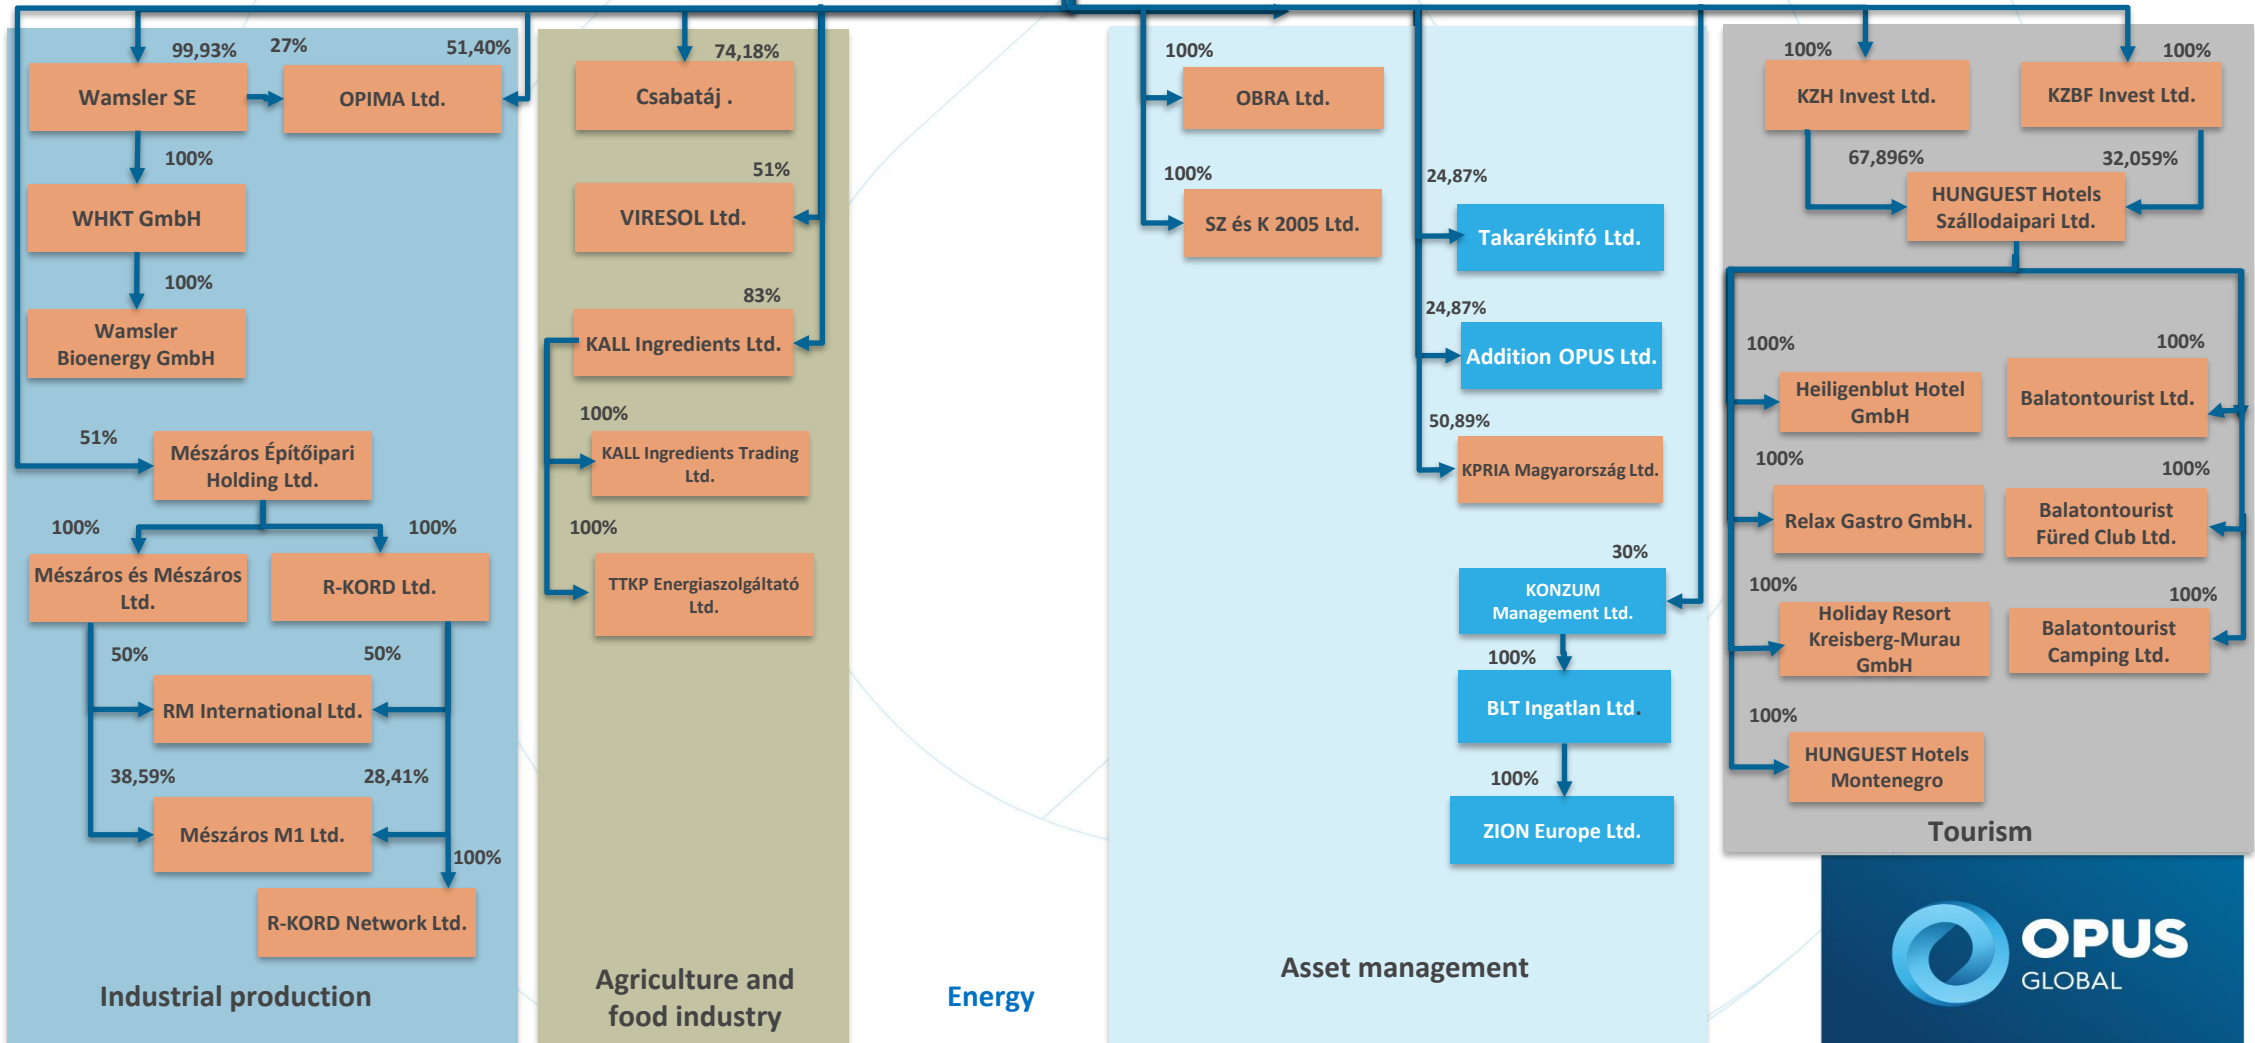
99,93%
Wamsler SE
27%
51,40%
OPIMA Ltd.
100%
WHKT GmbH
100%
Wamsler Bioenergy GmbH
51%
Mészáros Építőipari Holding Ltd.
100%
100%
Mészáros és Mészáros Ltd.
R-KORD Ltd.
50%
50%
RM International Ltd.
38,59%
28,41%
Mészáros M1 Ltd.
100%
R-KORD Network Ltd.
Industrial production

74,18%
Csabatáj .
51%
VIRESOL Ltd.
83%
KALL Ingredients Ltd.
100%
KALL Ingredients Trading Ltd.
100%
TTKP Energiaszolgáltató Ltd.
Agriculture and food industry

Energy

100%
OBRA Ltd.
100%
SZ és K 2005 Ltd.
24,87%
Takarékinfó Ltd.
24,87%
Addition OPUS Ltd.
50,89%
KPRIA Magyarország Ltd.
30%
KONZUM Management Ltd.
100%
BLT Ingatlan Ltd.
100%
ZION Europe Ltd.
Asset management

100%
KZH Invest Ltd.
100%
KZBF Invest Ltd.
67,896%
32,059%
HUNGUEST Hotels Szállodaipari Ltd.
100%
Heiligenblut Hotel GmbH
100%
Balatontourist Ltd.
100%
Relax Gastro GmbH.
100%
Balatontourist Füred Club Ltd.
100%
Holiday Resort Kreisberg-Murau GmbH
100%
Balatontourist Camping Ltd.
100%
HUNGUEST Hotels Montenegro
Tourism

OPUS
GLOBAL